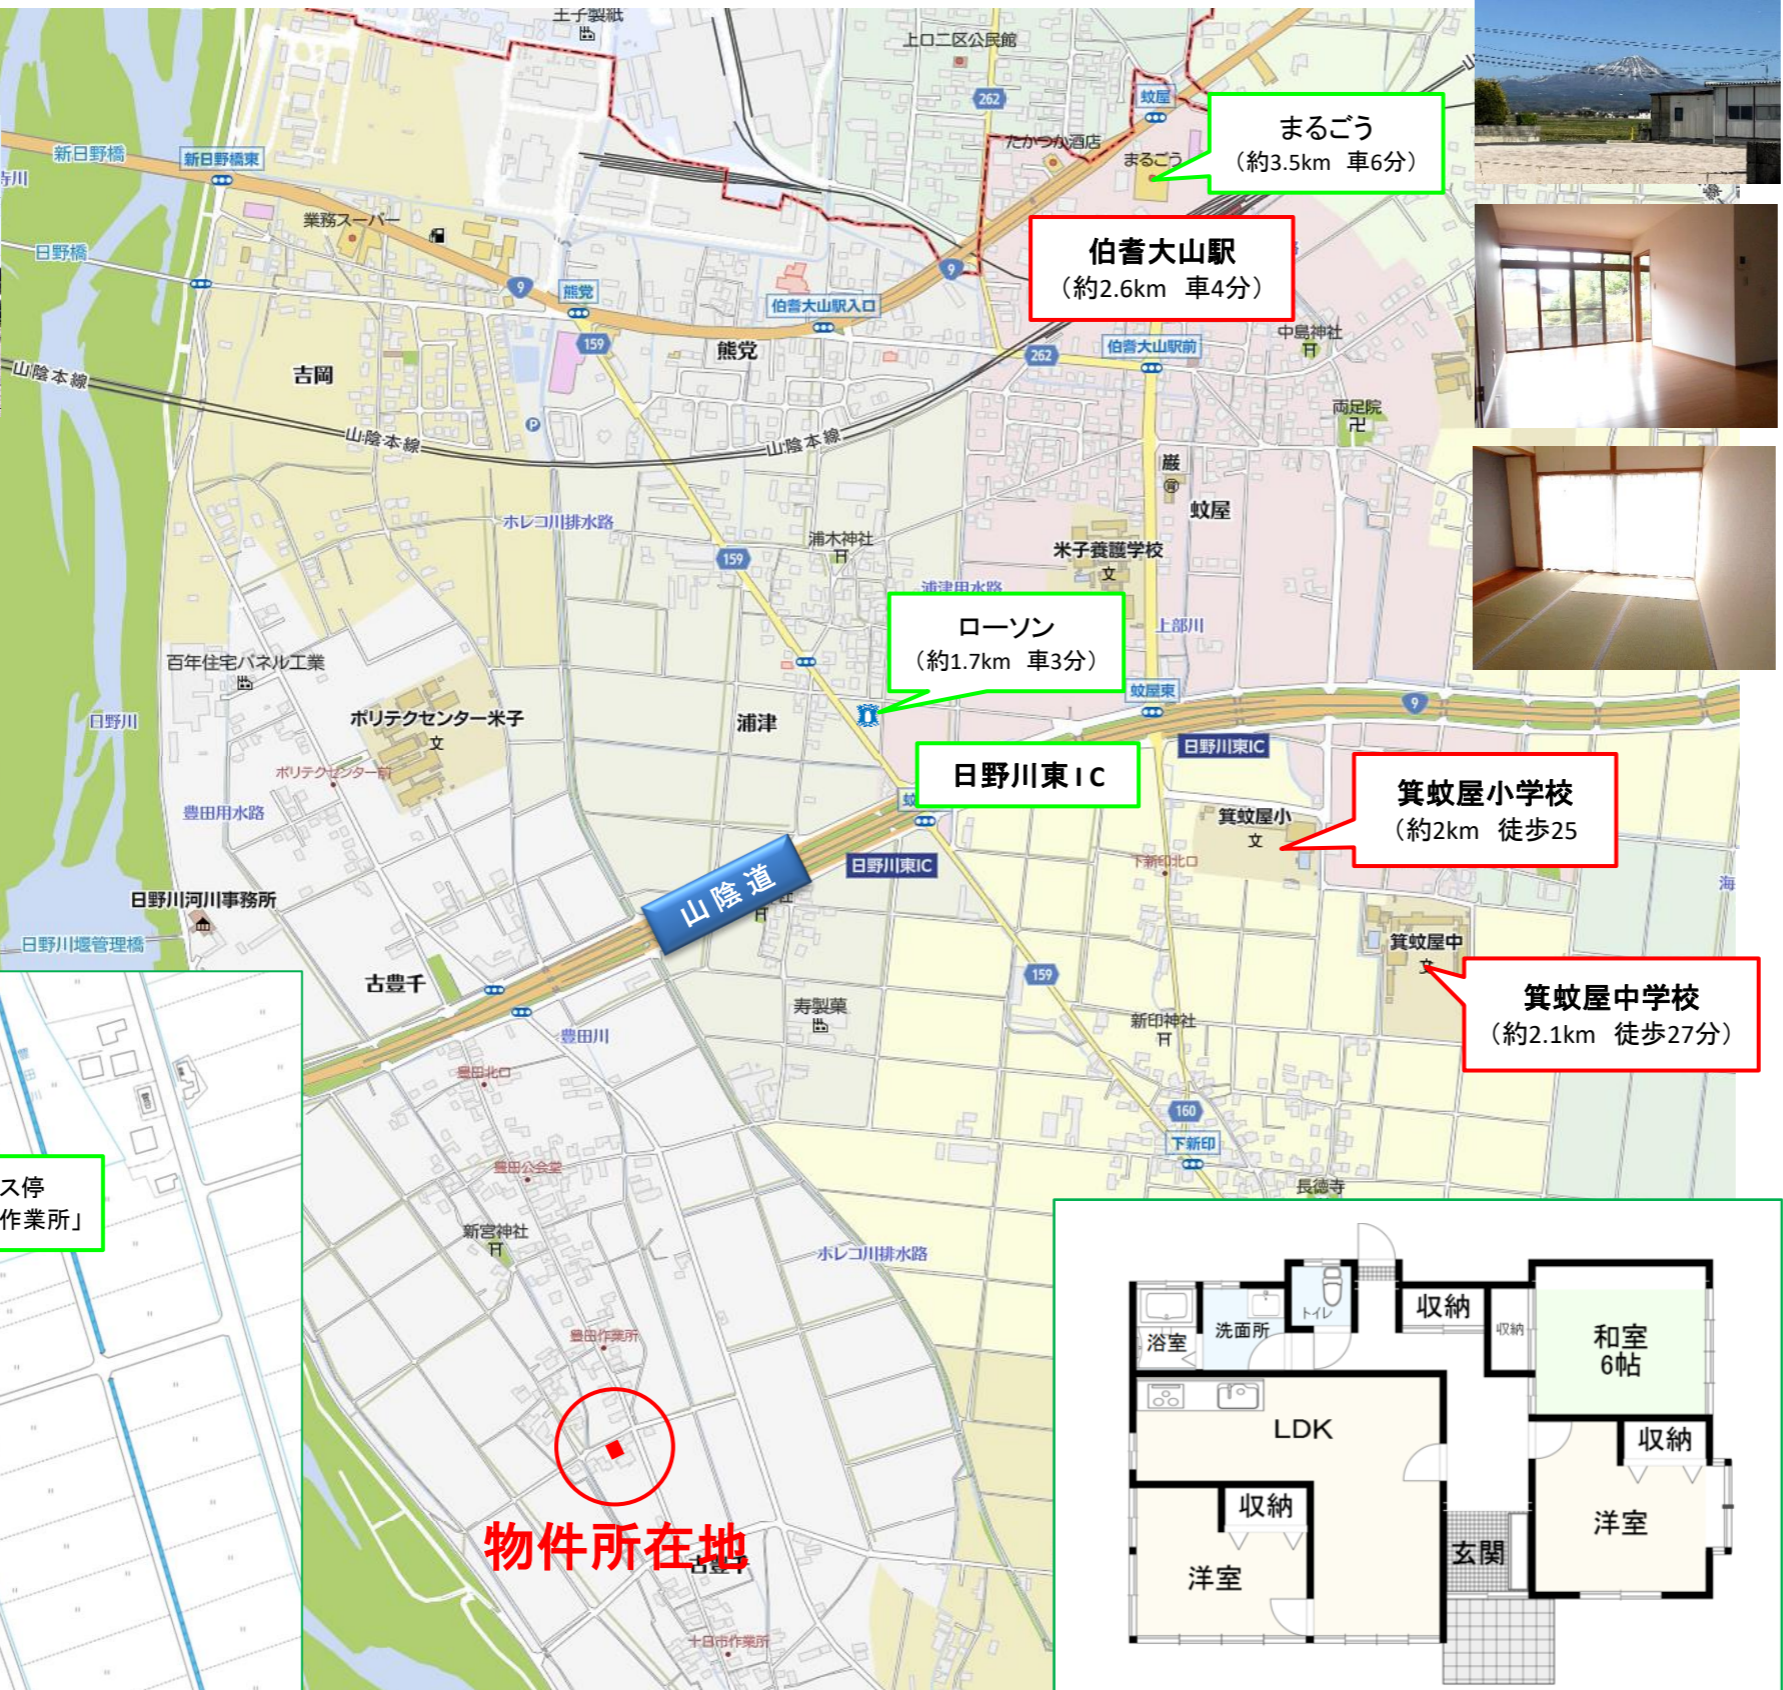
王子製紙
上ロ二区公民館
262
蚊屋
まるごう
（約3.5km　車6分）
たかつか酒店
まるごう
新日野橋
新日野橋東
業務スーパー
日野橋
9
熊党
伯耆大山駅入口
伯耆大山駅
（約2.6km　車4分）
中島神社
159
熊党
262
伯耆大山駅前
吉岡
山陰本線
山陰本線
山陰本線
両足院
巌
蚊屋
ホレコ川排水路
浦木神社
米子養護学校
159
浦津用水路
ローソン
（約1.7km　車3分）
上部川
百年住宅パネル工業
蚊屋東
9
日野川
ポリテクセンター米子
浦津
ポリテクセンター前
日野川東ＩＣ
日野川東IC
箕蚊屋小学校
（約2km　徒歩25
豊田用水路
箕蚊屋小
日野川東IC
下新印北口
山陰道
日野川河川事務所
箕蚊屋中
日野川堰管理橋
古豊千
159
箕蚊屋中学校
（約2.1km　徒歩27分）
寿製菓
豊田川
新印神社
豊田北口
160
下新印
ス停
作業所」
豊田公会堂
長徳寺
新宮神社
ホレコ川排水路
豊田作業所
物件所在地
十日市作業所
収納
トイレ
洗面所
浴室
収納
和室
6帖
LDK
収納
収納
洋室
玄関
洋室